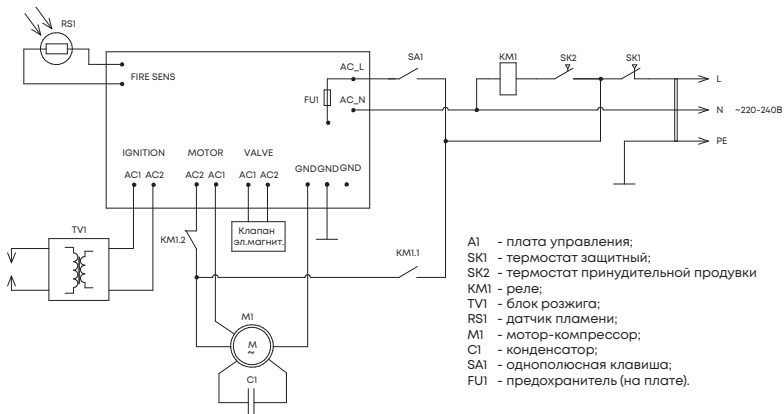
RS1

FIRE SENS

AC_L

AC_N

FU1

SA1

KM1

SK2

SK1

L

N ~220-240В

PE

IGNITION MOTOR VALVE

AC1 AC2 AC2 AC1 AC1 AC2 GND GND GND

Клапан эл.магнит.

TV1

KM1.2

KM1.1

M1

M ~

C1

A1 - плата управления;
SK1 - термостат защитный;
SK2 - термостат принудительной продувки
KM1 - реле;
TV1 - блок розжига;
RS1 - датчик пламени;
M1 - мотор-компрессор;
C1 - конденсатор;
SA1 - однополюсная клавиша;
FU1 - предохранитель (на плате).